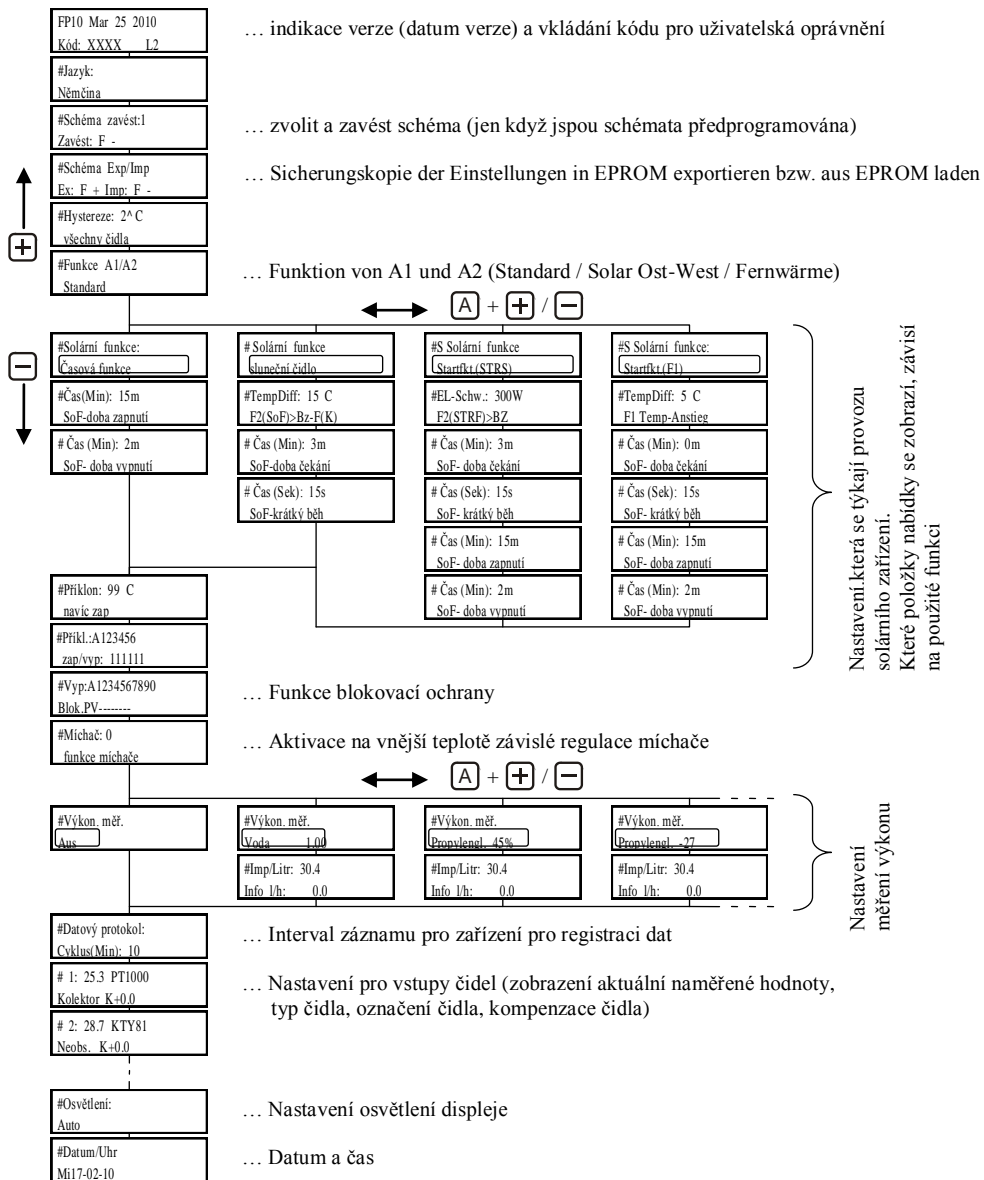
FP10 Mar 25 2010
Kód: XXXX L2

… indikace verze (datum verze) a vkládání kódu pro uživatelská oprávnění

#Jazyk:
Němčina

#Schéma zavést:1
Zavést: F -

… zvolit a zavést schéma (jen když jspou schémata předprogramována)

#Schéma Exp/Imp
Ex: F + Imp: F -

… Sicherungskopie der Einstellungen in EPROM exportieren bzw. aus EPROM laden

#Hystereze: 2^ C
všechny čidla

#Funkce A1/A2
Standard

… Funktion von A1 und A2 (Standard / Solar Ost-West / Fernwärme)

A + + / −

#Solární funkce:
Časová funkce

#Čas(Min): 15m
SoF-doba zapnutí

# Čas (Min): 2m
SoF- doba vypnutí

# Solární funkce
sluneční čidlo

#TempDiff: 15 C
F2(SoF)>Bz-F(K)

# Čas (Min): 3m
SoF-doba čekání

# Čas (Sek): 15s
SoF-krátký běh

#S Solární funkce
Startfkt.(STRS)

#EL-Schw.: 300W
F2(STRF)>BZ

# Čas (Min): 3m
SoF- doba čekání

# Čas (Sek): 15s
SoF- krátký běh

# Čas (Min): 15m
SoF- doba zapnutí

# Čas (Min): 2m
SoF- doba vypnutí

#S Solární funkce:
Startfkt.(F1)

#TempDiff: 5 C
F1 Temp-Anstieg

# Čas (Min): 0m
SoF- doba čekání

# Čas (Sek): 15s
SoF- krátký běh

# Čas (Min): 15m
SoF- doba zapnutí

# Čas (Min): 2m
SoF- doba vypnutí

Nastavení.která se týkají provozu solárního zařízení.
Které položky nabídky se zobrazí, závisí na použité funkci

#Příklon: 99 C
navíc zap

#Příkl.:A123456
zap/vyp: 111111

#Vyp:A1234567890
Blok.PV--------

… Funkce blokovací ochrany

#Míchač: 0
funkce míchače

… Aktivace na vnější teplotě závislé regulace míchače

A + + / −

#Výkon. měř.
Aus

#Výkon. měř.
Voda 1.00

#Imp/Litr: 30.4
Info l/h: 0.0

#Výkon. měř.
Propylengl. 45%

#Imp/Litr: 30.4
Info l/h: 0.0

#Výkon. měř.
Propylengl. -27

#Imp/Litr: 30.4
Info l/h: 0.0

Nastavení
měření výkonu

#Datový protokol:
Cyklus(Min): 10

… Interval záznamu pro zařízení pro registraci dat

# 1: 25.3 PT1000
Kolektor K+0.0

# 2: 28.7 KTY81
Neobs. K+0.0

… Nastavení pro vstupy čidel (zobrazení aktuální naměřené hodnoty, typ čidla, označení čidla, kompenzace čidla)

#Osvětlení:
Auto

… Nastavení osvětlení displeje

#Datum/Uhr
Mi17-02-10

… Datum a čas